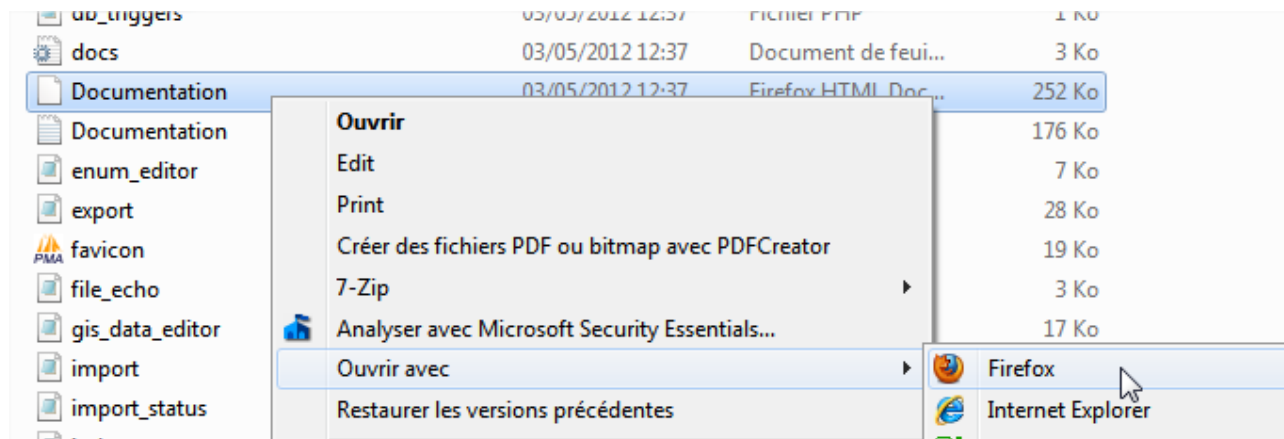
db_triggers 03/05/2012 12:37 Fichier PHP 1 Ko
docs 03/05/2012 12:37 Document de feui... 3 Ko
Documentation 03/05/2012 12:37 Firefox HTML Doc... 252 Ko
Documentation 176 Ko
enum_editor 7 Ko
export 28 Ko
favicon 19 Ko
file_echo 3 Ko
gis_data_editor 17 Ko
import
import_status

Ouvrir
Edit
Print
Créer des fichiers PDF ou bitmap avec PDFCreator
7-Zip
Analyser avec Microsoft Security Essentials...
Ouvrir avec
Restaurer les versions précédentes

Firefox
Internet Explorer